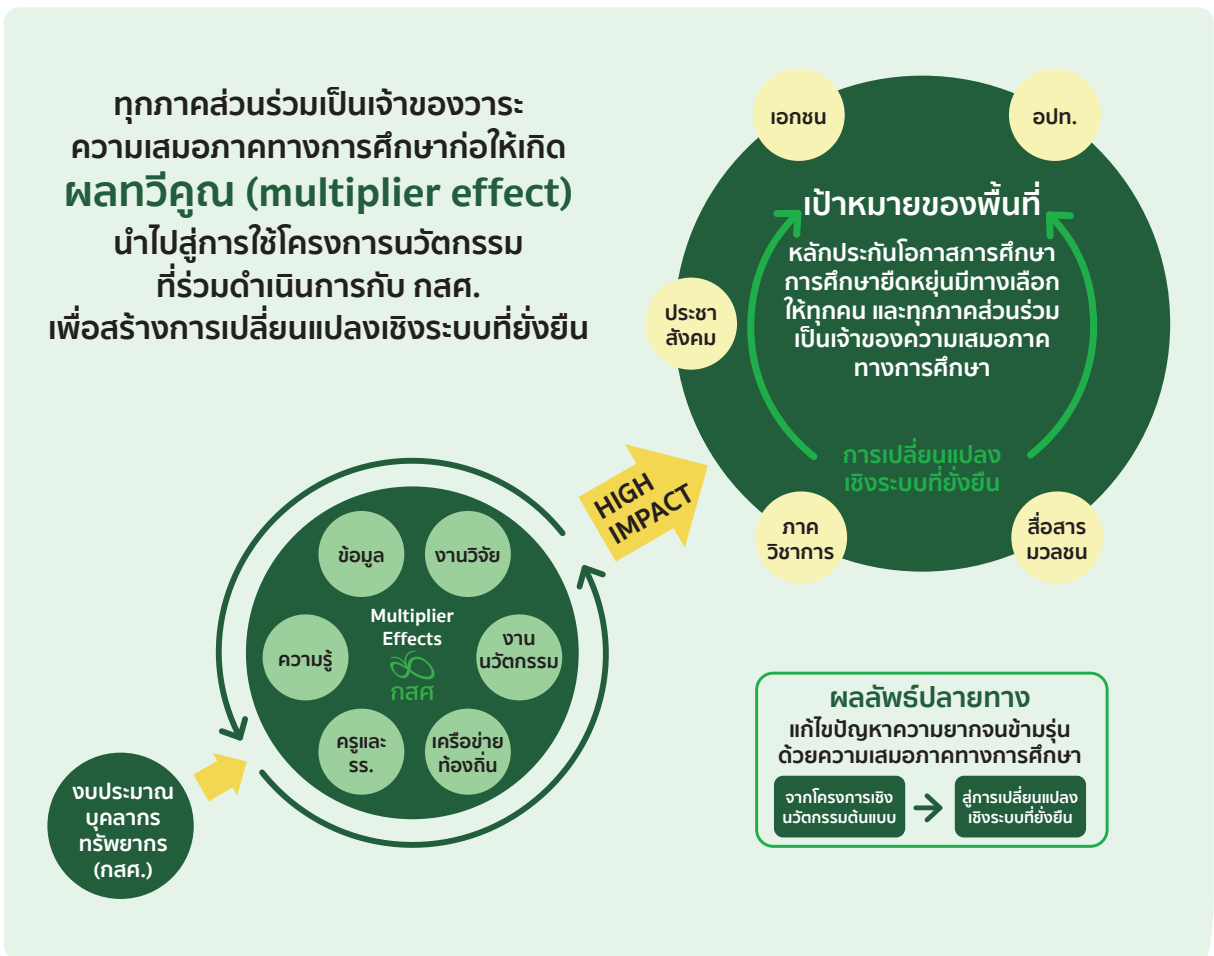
ทุกภาคส่วนร่วมเป็นเจ้าของวาระความเสมอภาคทางการศึกษาก่อให้เกิด
ผลทวีคูณ (multiplier effect)
นำไปสู่การใช้โครงการนวัตกรรมที่ร่วมดำเนินการกับ กสศ. เพื่อสร้างการเปลี่ยนแปลงเชิงระบบที่ยั่งยืน

เอกชน
อปท.
เป้าหมายของพื้นที่
หลักประกันโอกาสการศึกษา การศึกษายืดหยุ่นมีทางเลือกให้ทุกคน และทุกภาคส่วนร่วมเป็นเจ้าของความเสมอภาคทางการศึกษา
ประชาสังคม
การเปลี่ยนแปลงเชิงระบบที่ยั่งยืน
ภาควิชาการ
สื่อสารมวลชน

HIGH IMPACT

ข้อมูล
งานวิจัย
ความรู้
Multiplier Effects
กสศ
งานนวัตกรรม
ครูและรร.
เครือข่ายท้องถิ่น

งบประมาณ บุคลากร ทรัพยากร (กสศ.)

ผลลัพธ์ปลายทาง
แก้ไขปัญหาความยากจนข้ามรุ่นด้วยความเสมอภาคทางการศึกษา
จากโครงการเชิงนวัตกรรมต้นแบบ
สู่การเปลี่ยนแปลงเชิงระบบที่ยั่งยืน